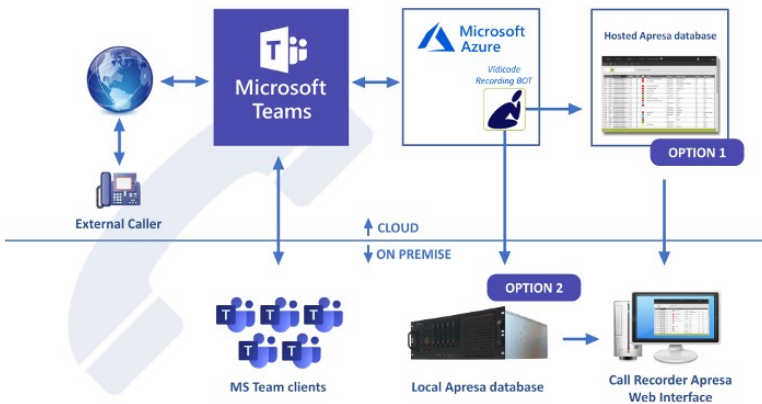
Microsoft Teams

Microsoft Azure

Vidicode Recording BOT

Hosted Apresa database

OPTION 1

External Caller

CLOUD

ON PREMISE

OPTION 2

MS Team clients

Local Apresa database

Call Recorder Apresa Web Interface